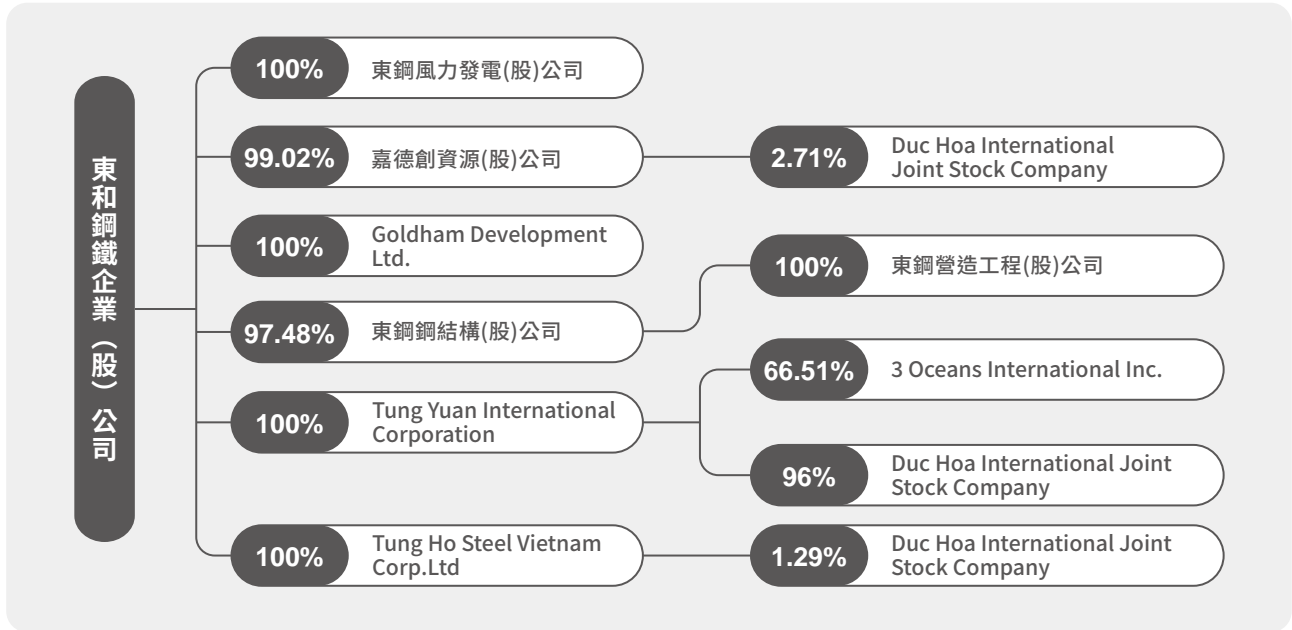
東和鋼鐵企業(股)公司

100% 東鋼風力發電(股)公司

99.02% 嘉德創資源(股)公司

2.71% Duc Hoa International Joint Stock Company

100% Goldham Development Ltd.

100% 東鋼營造工程(股)公司

97.48% 東鋼鋼結構(股)公司

66.51% 3 Oceans International Inc.

100% Tung Yuan International Corporation

96% Duc Hoa International Joint Stock Company

100% Tung Ho Steel Vietnam Corp.Ltd

1.29% Duc Hoa International Joint Stock Company